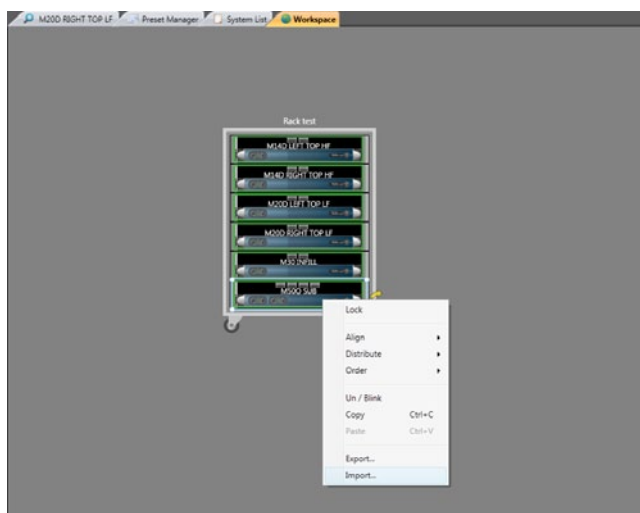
M20D RIGHT TOP LF
Preset Manager
System List
Workspace

Rack test

M14D LEFT TOP HF
M14D RIGHT TOP HF
M20D LEFT TOP LF
M20D RIGHT TOP LF
M3O INFILL
M50Q SUB

Lock
Align
Distribute
Order
Un / Blink
Copy Ctrl+C
Paste Ctrl+V
Export...
Import...